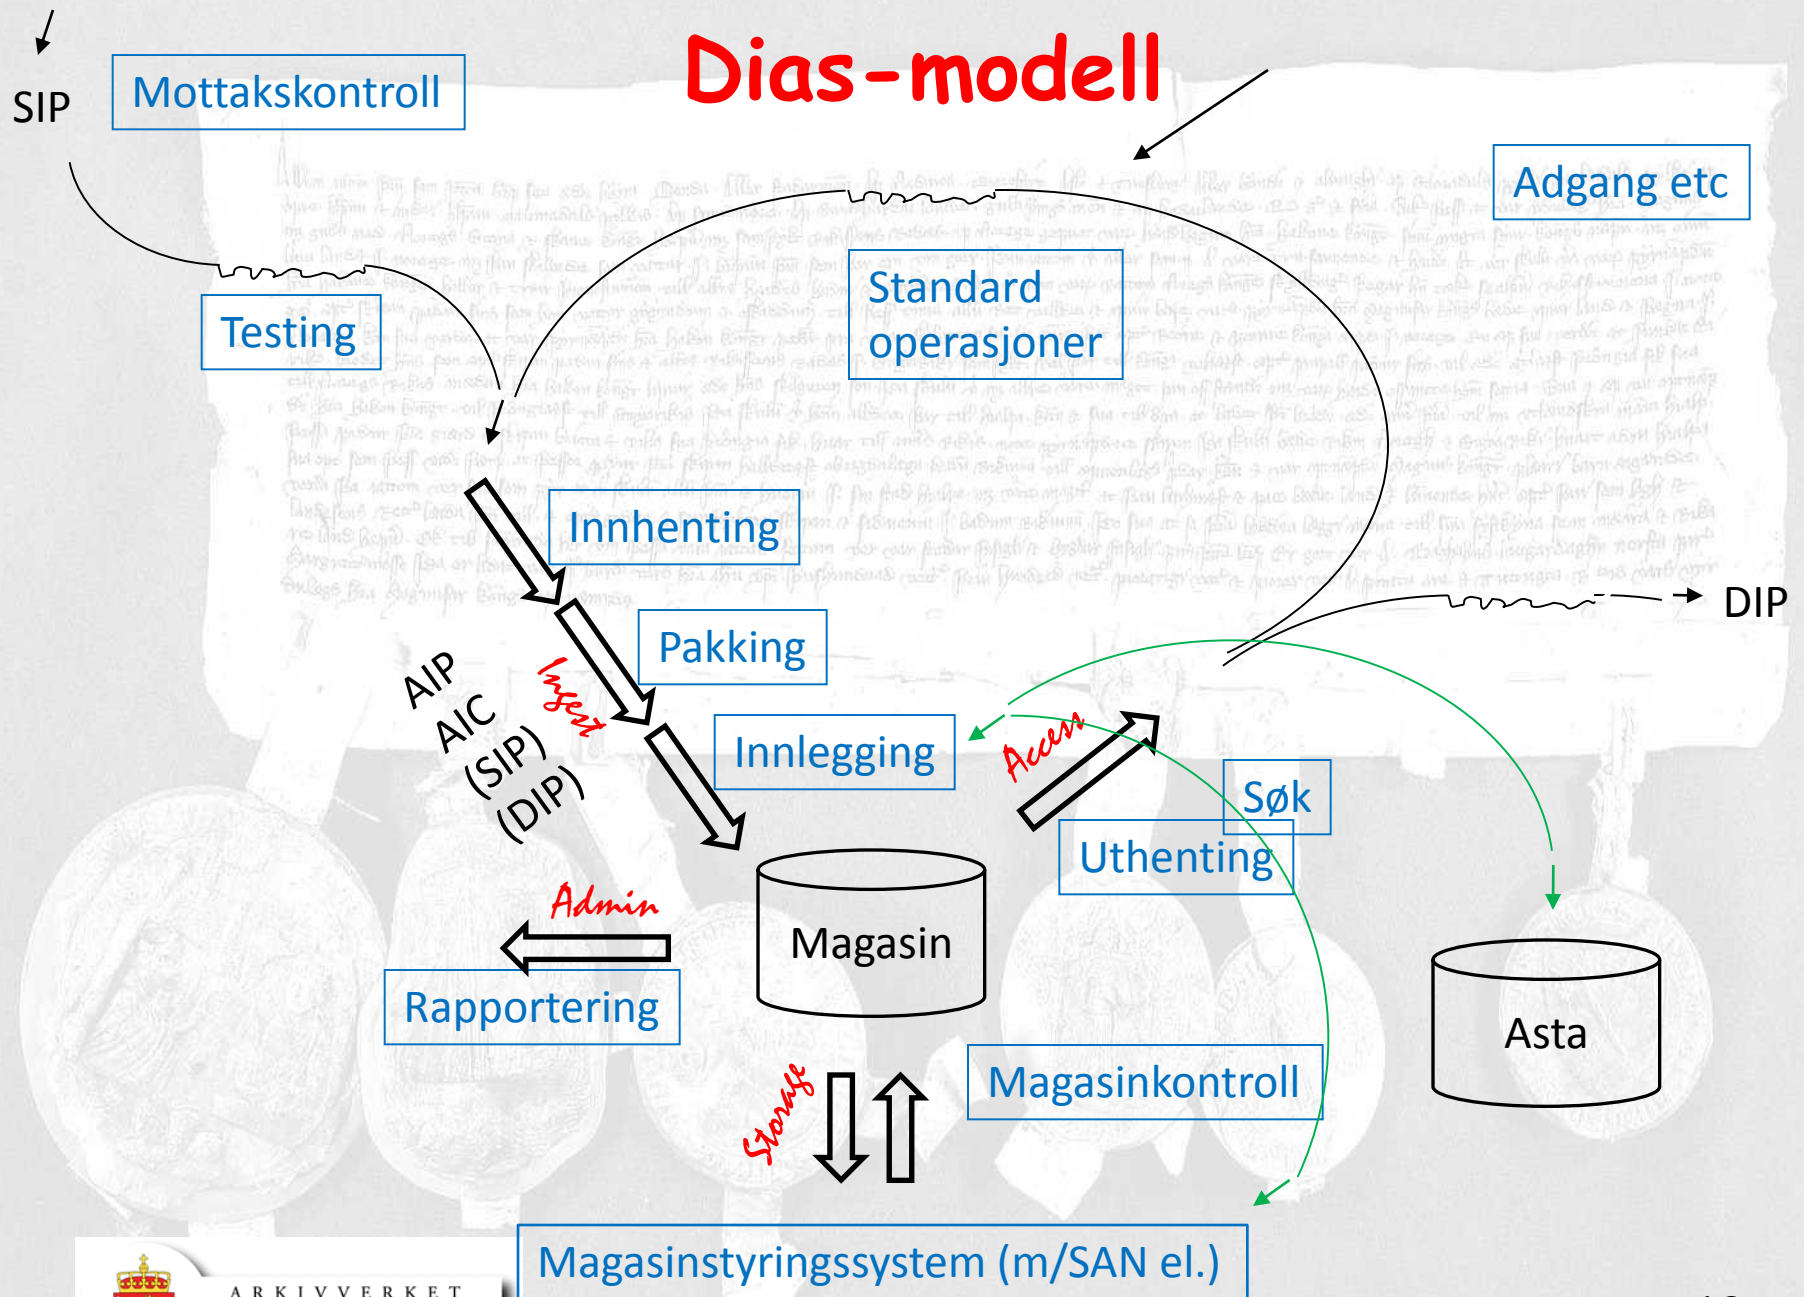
Dias-modell

SIP

Mottakskontroll

Adgang etc

Standard operasjoner

Testing

Innhenting

Pakking

Innlegging

AIP
AIC
(SIP)
(DIP)

Ingest

Access

DIP

Søk

Uthenting

Admin

Magasin

Asta

Rapportering

Magasinkontroll

Storage

Magasinstyringssystem (m/SAN el.)

ARKIVVERKET